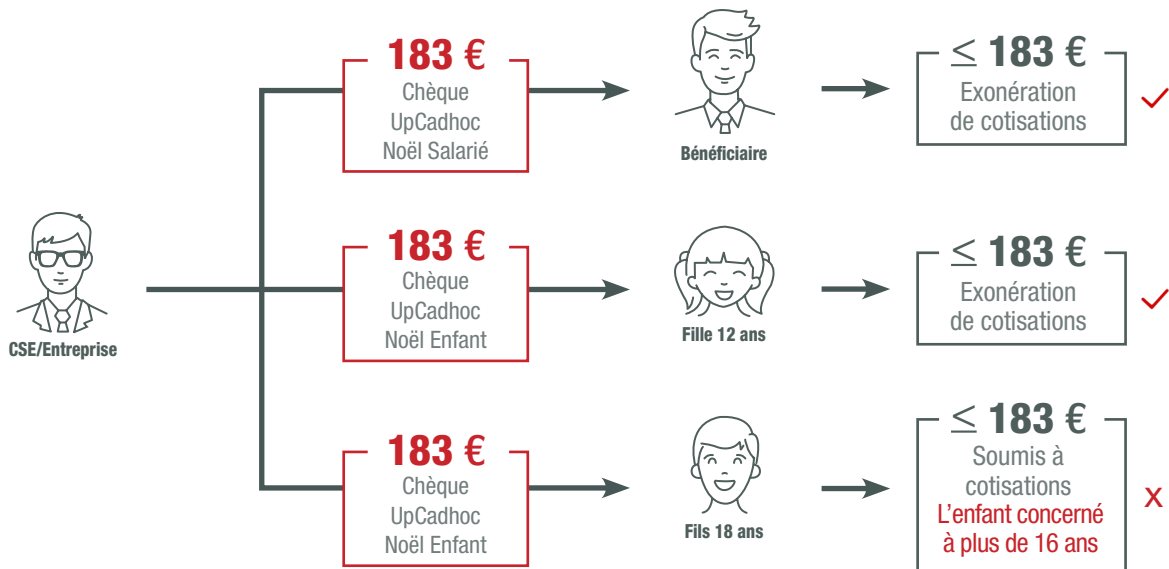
CSE/Entreprise

183 €
Chèque UpCadhoc Noël Salarié

Bénéficiaire

$\leq$ 183 €
Exonération de cotisations

✓

183 €
Chèque UpCadhoc Noël Enfant

Fille 12 ans

$\leq$ 183 €
Exonération de cotisations

✓

183 €
Chèque UpCadhoc Noël Enfant

Fils 18 ans

$\leq$ 183 €
Soumis à cotisations
L'enfant concerné à plus de 16 ans

X